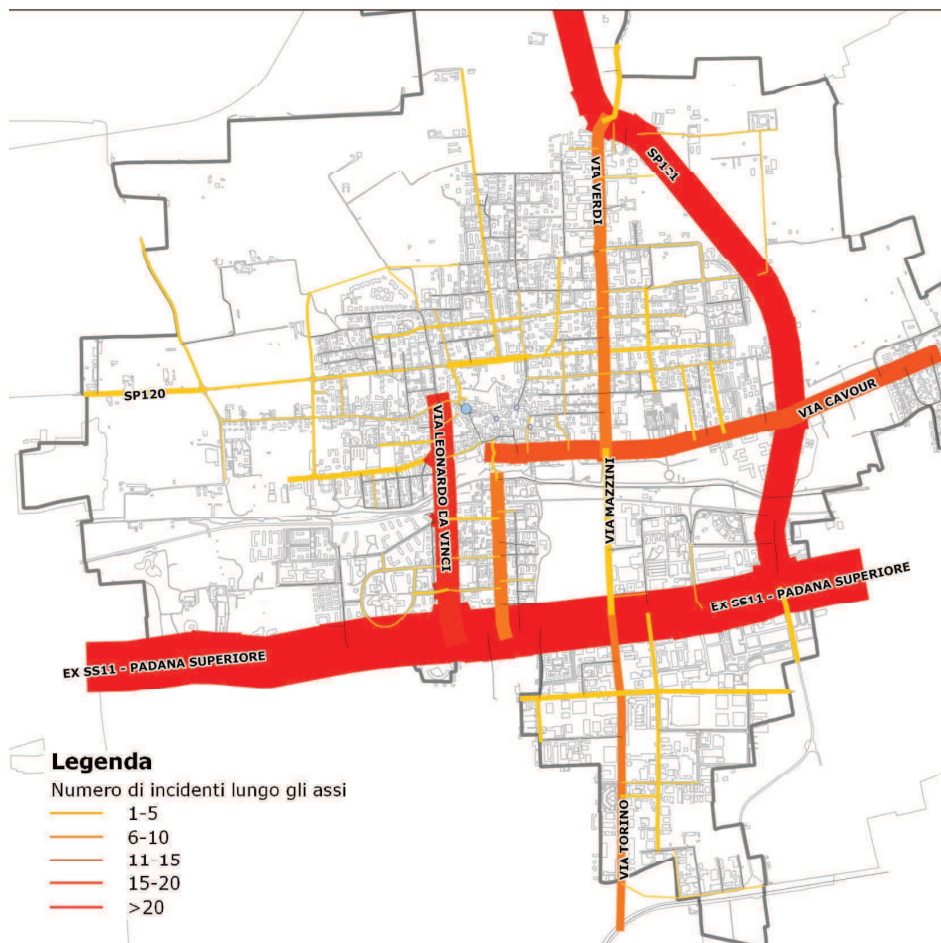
VIA VERDI
SP1-1
SP120
VIA CAVOUR
VIA LEONARDO DA VINCI
VIA MAZZINI
EX SS11 - PADANA SUPERIORE
EX SS11 - PADANA SUPERIORE
VIA TORINO

Legenda
Numero di incidenti lungo gli assi
1-5
6-10
11-15
15-20
>20